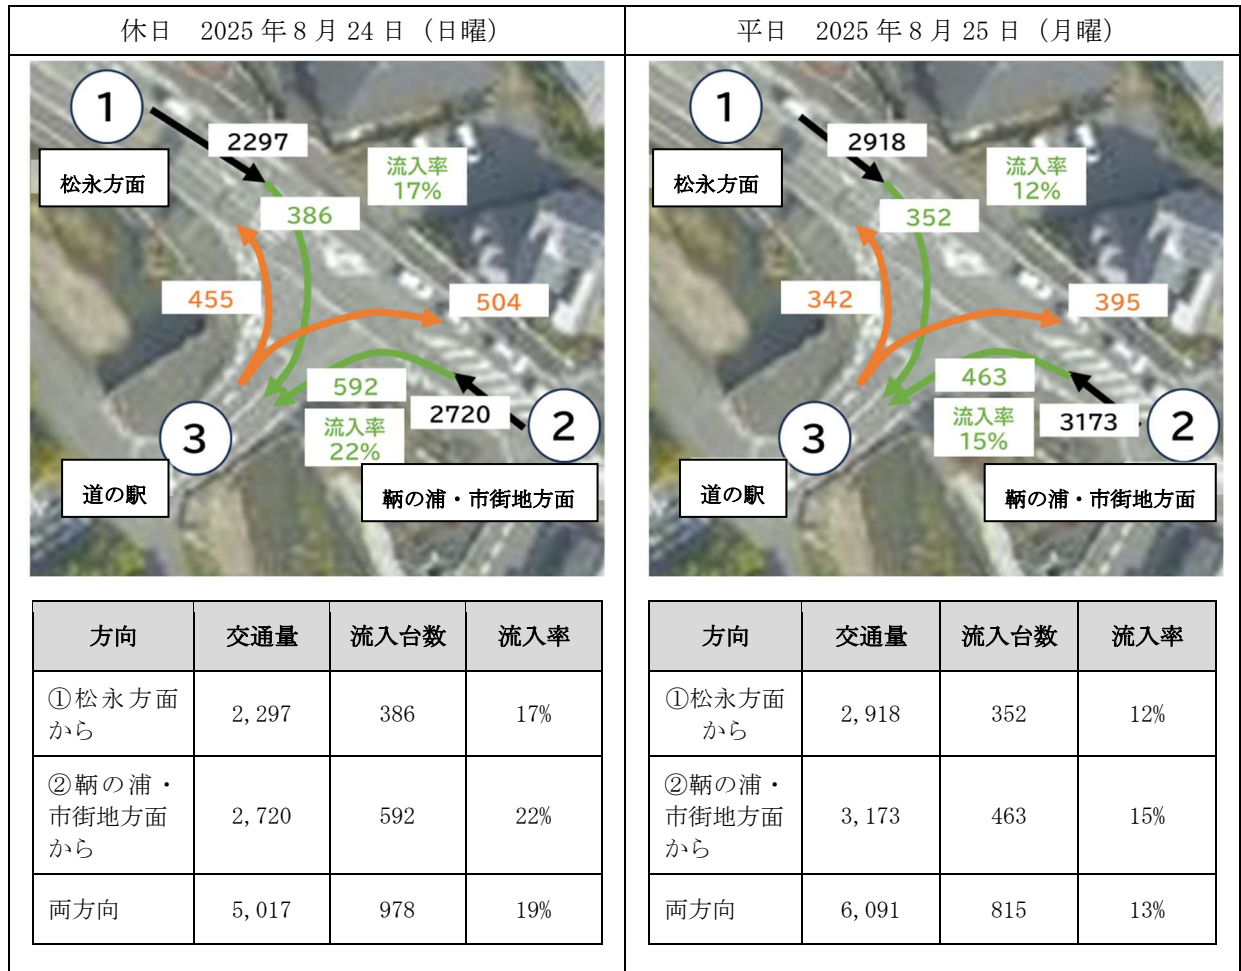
休日　2025 年 8 月 24 日（日曜）

1
2297
松永方面
流入率 17%
386
455
504
592
2720
2
3
流入率 22%
道の駅
鞆の浦・市街地方面

| 方向 | 交通量 | 流入台数 | 流入率 |
|---|---|---|---|
| ①松永方面から | 2, 297 | 386 | 17% |
| ②鞆の浦・市街地方面から | 2, 720 | 592 | 22% |
| 両方向 | 5, 017 | 978 | 19% |

平日　2025 年 8 月 25 日（月曜）

1
2918
松永方面
流入率 12%
352
342
395
463
3173
2
3
流入率 15%
道の駅
鞆の浦・市街地方面

| 方向 | 交通量 | 流入台数 | 流入率 |
|---|---|---|---|
| ①松永方面から | 2, 918 | 352 | 12% |
| ②鞆の浦・市街地方面から | 3, 173 | 463 | 15% |
| 両方向 | 6, 091 | 815 | 13% |